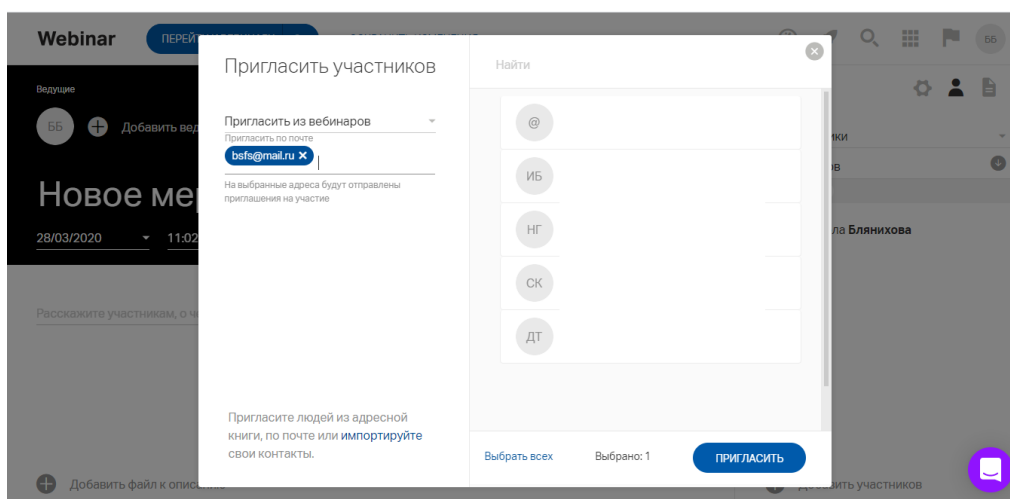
Webinar ПЕРЕЙ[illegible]

Ведущие
ББ
Добавить вед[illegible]
Новое ме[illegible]
28/03/2020
11:02
Расскажите участникам, о ч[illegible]
Добавить файл к описа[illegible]

Пригласить участников
Пригласить из вебинаров
Пригласить по почте
bsfs@mail.ru ✕
На выбранные адреса будут отправлены приглашения на участие
Пригласите людей из адресной книги, по почте или импортируйте свои контакты.

Найти
@
ИБ
НГ
СК
ДТ
Выбрать всех
Выбрано: 1
ПРИГЛАСИТЬ

ББ
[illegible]ики
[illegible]ов
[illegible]ла Бляникова
Добавить участников